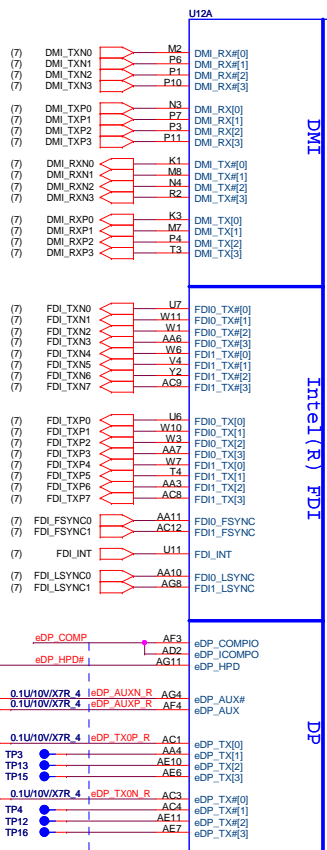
U12A

(7) DMI_TXN0 M2 DMI_RX#[0]
(7) DMI_TXN1 P6 DMI_RX#[1]
(7) DMI_TXN2 P1 DMI_RX#[2]
(7) DMI_TXN3 P10 DMI_RX#[3]

(7) DMI_TXP0 N3 DMI_RX[0]
(7) DMI_TXP1 P7 DMI_RX[1]
(7) DMI_TXP2 P3 DMI_RX[2]
(7) DMI_TXP3 P11 DMI_RX[3]

(7) DMI_RXN0 K1 DMI_TX#[0]
(7) DMI_RXN1 M8 DMI_TX#[1]
(7) DMI_RXN2 N4 DMI_TX#[2]
(7) DMI_RXN3 R2 DMI_TX#[3]

(7) DMI_RXP0 K3 DMI_TX[0]
(7) DMI_RXP1 M7 DMI_TX[1]
(7) DMI_RXP2 P4 DMI_TX[2]
(7) DMI_RXP3 T3 DMI_TX[3]

DMI

(7) FDI_TXN0 U7 FDI0_TX#[0]
(7) FDI_TXN1 W11 FDI0_TX#[1]
(7) FDI_TXN2 W1 FDI0_TX#[2]
(7) FDI_TXN3 AA6 FDI0_TX#[3]
(7) FDI_TXN4 W6 FDI1_TX#[0]
(7) FDI_TXN5 V4 FDI1_TX#[1]
(7) FDI_TXN6 Y2 FDI1_TX#[2]
(7) FDI_TXN7 AC9 FDI1_TX#[3]

(7) FDI_TXP0 U6 FDI0_TX[0]
(7) FDI_TXP1 W10 FDI0_TX[1]
(7) FDI_TXP2 W3 FDI0_TX[2]
(7) FDI_TXP3 AA7 FDI0_TX[3]
(7) FDI_TXP4 W7 FDI1_TX[0]
(7) FDI_TXP5 T4 FDI1_TX[1]
(7) FDI_TXP6 AA3 FDI1_TX[2]
(7) FDI_TXP7 AC8 FDI1_TX[3]

(7) FDI_FSYNC0 AA11 FDI0_FSYNC
(7) FDI_FSYNC1 AC12 FDI1_FSYNC

(7) FDI_INT U11 FDI_INT

(7) FDI_LSYNC0 AA10 FDI0_LSYNC
(7) FDI_LSYNC1 AG8 FDI1_LSYNC

Intel(R) FDI

eDP_COMP AF3 eDP_COMPIO
AD2 eDP_ICOMPO
eDP_HPD# AG11 eDP_HPD

0.1U/10V/X7R_4 eDP_AUXN_R AG4 eDP_AUX#
0.1U/10V/X7R_4 eDP_AUXP_R AF4 eDP_AUX

0.1U/10V/X7R_4 eDP_TX0P_R AC1 eDP_TX[0]
TP3 AA4 eDP_TX[1]
TP13 AE10 eDP_TX[2]
TP15 AE6 eDP_TX[3]

0.1U/10V/X7R_4 eDP_TX0N_R AC3 eDP_TX#[0]
TP4 AC4 eDP_TX#[1]
TP12 AE11 eDP_TX#[2]
TP16 AE7 eDP_TX#[3]

DP